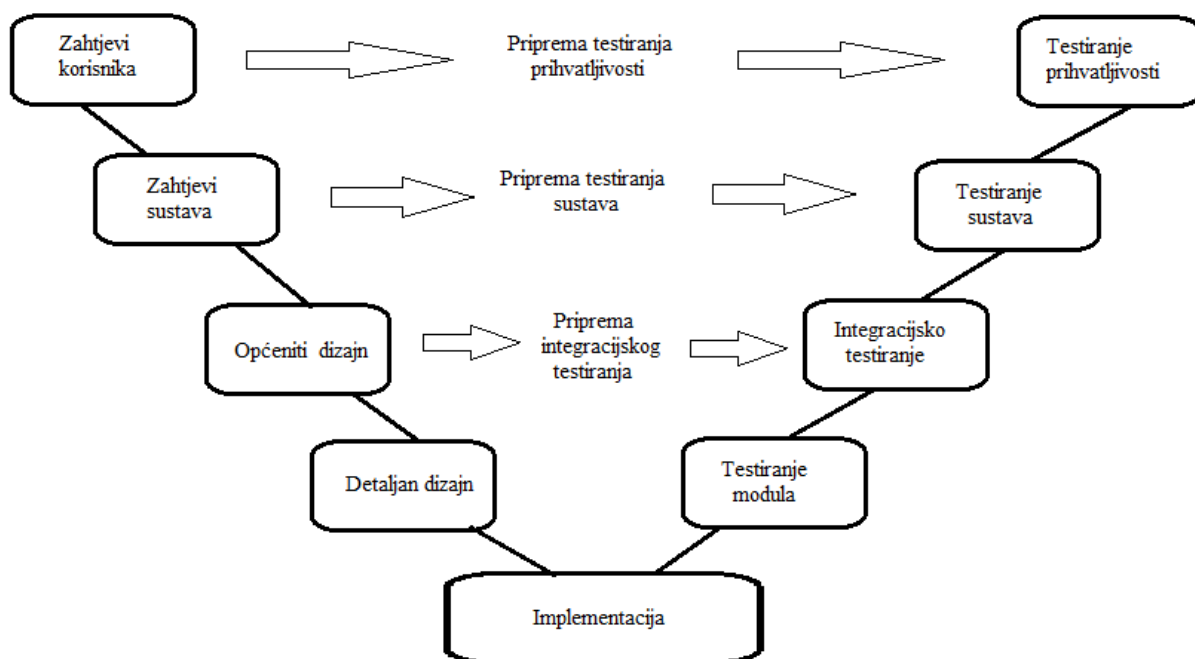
Zahtjevi korisnika

Priprema testiranja prihvatljivosti

Testiranje prihvatljivosti

Zahtjevi sustava

Priprema testiranja sustava

Testiranje sustava

Općeniti dizajn

Priprema integracijskog testiranja

Integracijsko testiranje

Detaljan dizajn

Testiranje modula

Implementacija